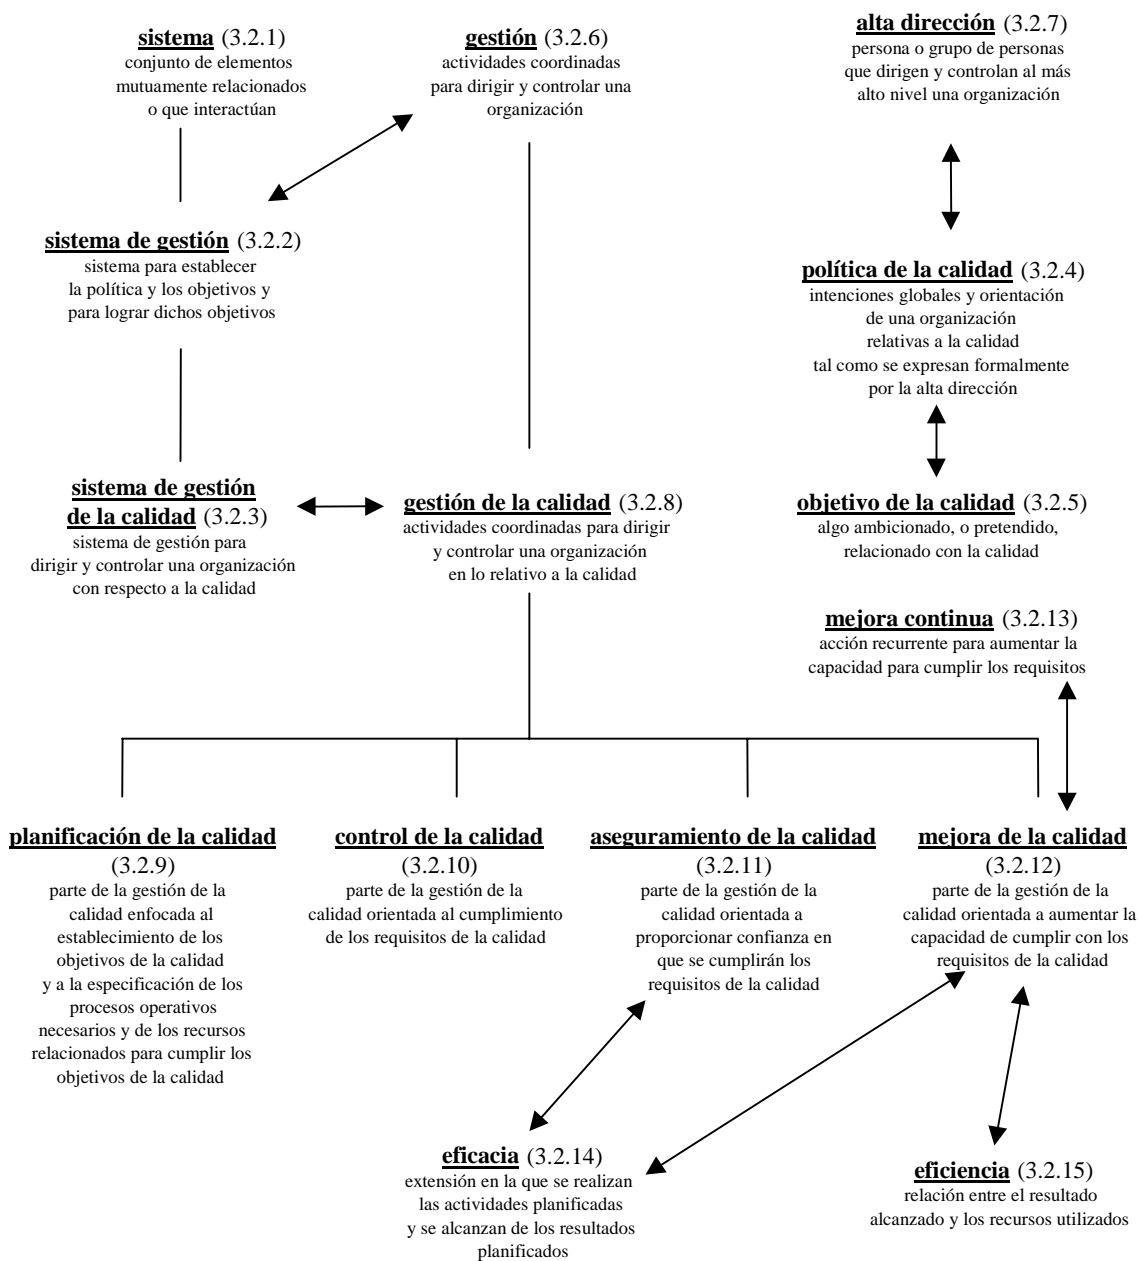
**sistema** (3.2.1)
conjunto de elementos mutuamente relacionados o que interactúan

**gestión** (3.2.6)
actividades coordinadas para dirigir y controlar una organización

**alta dirección** (3.2.7)
persona o grupo de personas que dirigen y controlan al más alto nivel una organización

**sistema de gestión** (3.2.2)
sistema para establecer la política y los objetivos y para lograr dichos objetivos

**política de la calidad** (3.2.4)
intenciones globales y orientación de una organización relativas a la calidad tal como se expresan formalmente por la alta dirección

**sistema de gestión de la calidad** (3.2.3)
sistema de gestión para dirigir y controlar una organización con respecto a la calidad

**gestión de la calidad** (3.2.8)
actividades coordinadas para dirigir y controlar una organización en lo relativo a la calidad

**objetivo de la calidad** (3.2.5)
algo ambicionado, o pretendido, relacionado con la calidad

**mejora continua** (3.2.13)
acción recurrente para aumentar la capacidad para cumplir los requisitos

**planificación de la calidad** (3.2.9)
parte de la gestión de la calidad enfocada al establecimiento de los objetivos de la calidad y a la especificación de los procesos operativos necesarios y de los recursos relacionados para cumplir los objetivos de la calidad

**control de la calidad** (3.2.10)
parte de la gestión de la calidad orientada al cumplimiento de los requisitos de la calidad

**aseguramiento de la calidad** (3.2.11)
parte de la gestión de la calidad orientada a proporcionar confianza en que se cumplirán los requisitos de la calidad

**mejora de la calidad** (3.2.12)
parte de la gestión de la calidad orientada a aumentar la capacidad de cumplir con los requisitos de la calidad

**eficacia** (3.2.14)
extensión en la que se realizan las actividades planificadas y se alcanzan de los resultados planificados

**eficiencia** (3.2.15)
relación entre el resultado alcanzado y los recursos utilizados